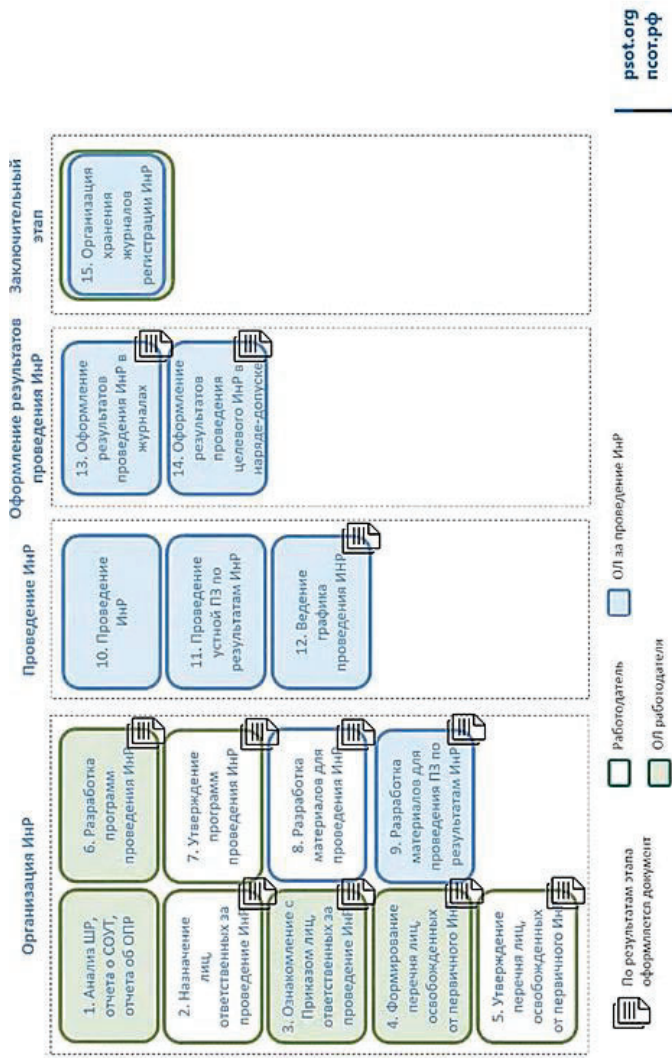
Организация ИнР

1. Анализ ШР, отчета о СОУТ, отчета об ОПР

2. Назначение лиц, ответственных за проведение ИнР

3. Ознакомление с Приказом лиц, ответственных за проведение ИнР

4. Формирование перечня лиц, освобожденных от первичного ИнР

5. Утверждение перечня лиц, освобожденных от первичного ИнР

6. Разработка программ проведения ИнР

7. Утверждение программ проведения ИнР

8. Разработка материалов для проведения ИнР

9. Разработка материалов для проведения ПЗ по результатам ИнР

Проведение ИнР

10. Проведение ИнР

11. Проведение устной ПЗ по результатам ИнР

12. Ведение графика проведения ИнР

Оформление результатов проведения ИнР

13. Оформление результатов проведения ИнР в журналах

14. Оформление результатов проведения целевого ИнР в наряде-допуске

Заключительный этап

15. Организация хранения журналов регистрации ИнР

По результатам этапа оформляется документ

Работодатель

ОЛ работодателя

ОЛ за проведение ИнР

psot.org
псот.рф